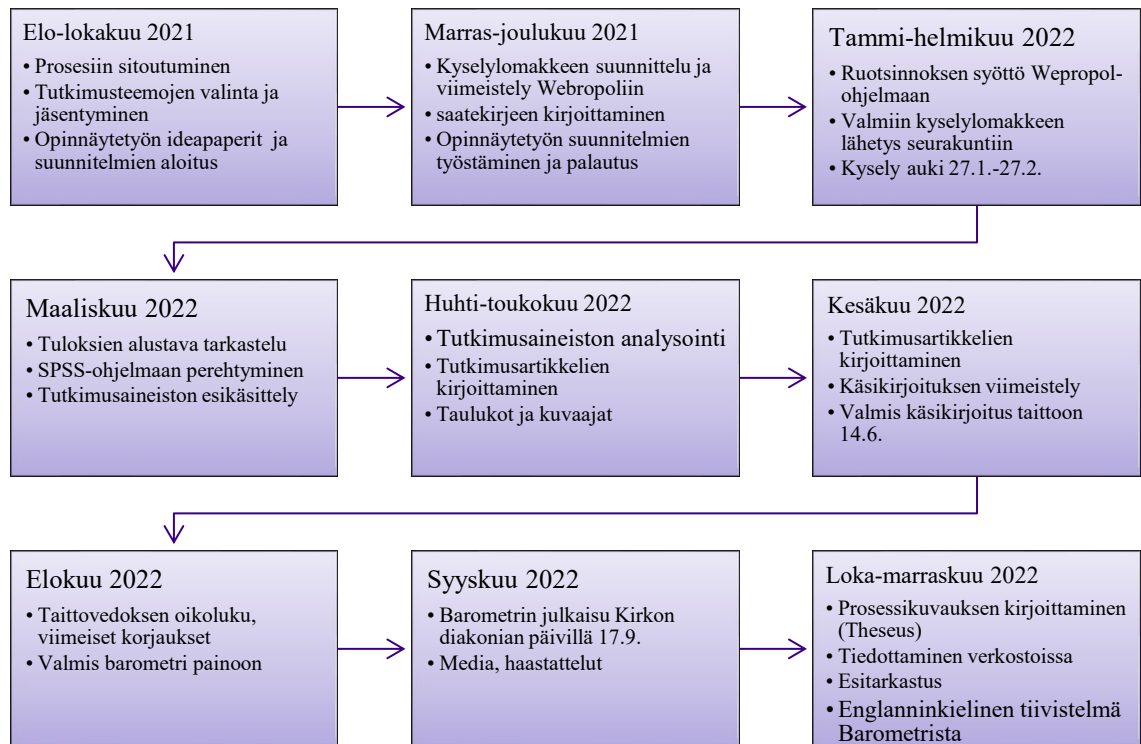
Elo-lokakuu 2021

• Prosesiin sitoutuminen
• Tutkimusteemojen valinta ja jäsentyminen
• Opinnäytetyön ideapaperit ja suunnitelmien aloitus

Marras-joulukuu 2021

• Kyselylomakkeen suunnittelu ja viimeistely Webropoliin
• saatekirjeen kirjoittaminen
• Opinnäytetyön suunnitelmien työstäminen ja palautus

Tammi-helmikuu 2022

• Ruotsinnoksen syöttö Wepropol-ohjelmaan
• Valmiin kyselylomakkeen lähetys seurakuntiin
• Kysely auki 27.1.-27.2.

Maaliskuu 2022

• Tuloksien alustava tarkastelu
• SPSS-ohjelmaan perehtyminen
• Tutkimusaineiston esikäsittely

Huhti-toukokuu 2022

• Tutkimusaineiston analysointi
• Tutkimusartikkelien kirjoittaminen
• Taulukot ja kuvaajat

Kesäkuu 2022

• Tutkimusartikkelien kirjoittaminen
• Käsikirjoituksen viimeistely
• Valmis käsikirjoitus taittoon 14.6.

Elokuu 2022

• Taittovedoksen oikoluku, viimeiset korjaukset
• Valmis barometri painoon

Syyskuu 2022

• Barometrin julkaisu Kirkon diakonian päivillä 17.9.
• Media, haastattelut

Loka-marraskuu 2022

• Prosessikuvauksen kirjoittaminen (Theseus)
• Tiedottaminen verkostoissa
• Esitarkastus
• Englanninkielinen tiivistelmä Barometrista